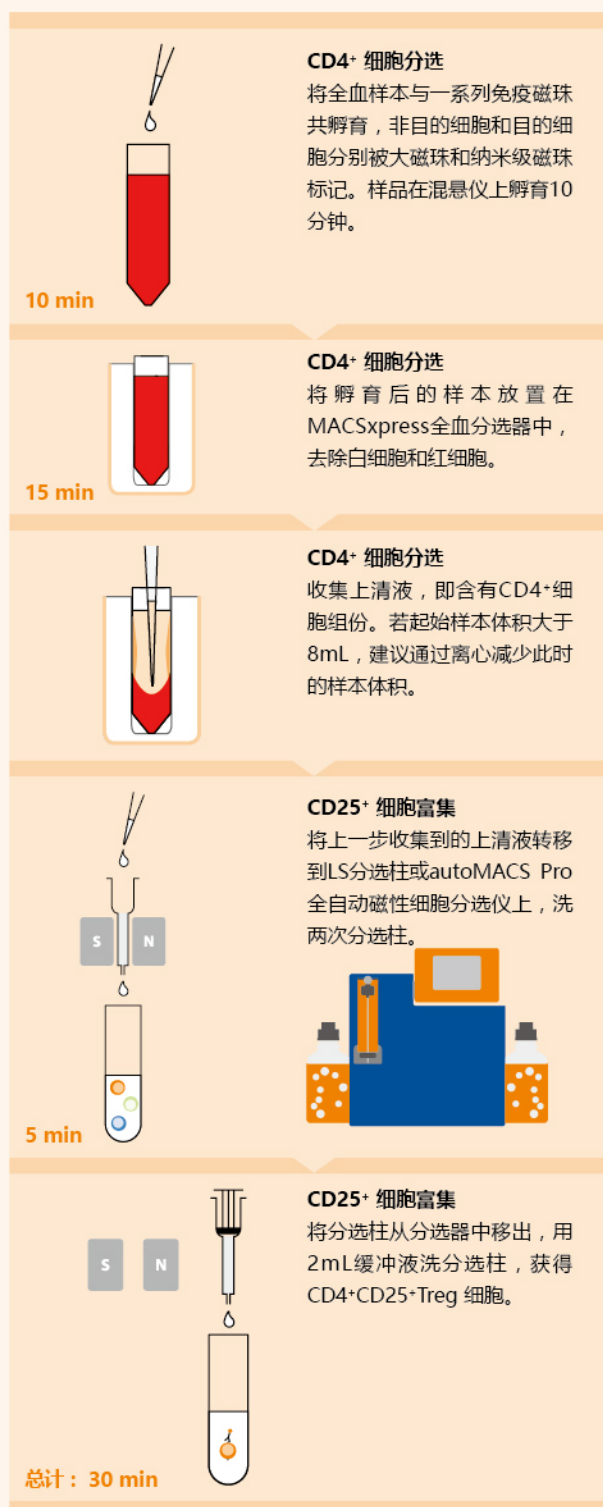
CD4⁺ 细胞分选
将全血样本与一系列免疫磁珠共孵育，非目的细胞和目的细胞分别被大磁珠和纳米级磁珠标记。样品在混悬仪上孵育10分钟。

10 min

CD4⁺ 细胞分选
将孵育后的样本放置在MACSxpress全血分选器中，去除白细胞和红细胞。

15 min

CD4⁺ 细胞分选
收集上清液，即含有CD4⁺细胞组份。若起始样本体积大于8mL，建议通过离心减少此时的样本体积。

CD25⁺ 细胞富集
将上一步收集到的上清液转移到LS分选柱或autoMACS Pro全自动磁性细胞分选仪上，洗两次分选柱。

S N

5 min

CD25⁺ 细胞富集
将分选柱从分选器中移出，用2mL缓冲液洗分选柱，获得CD4⁺CD25⁺Treg 细胞。

S N

总计：30 min